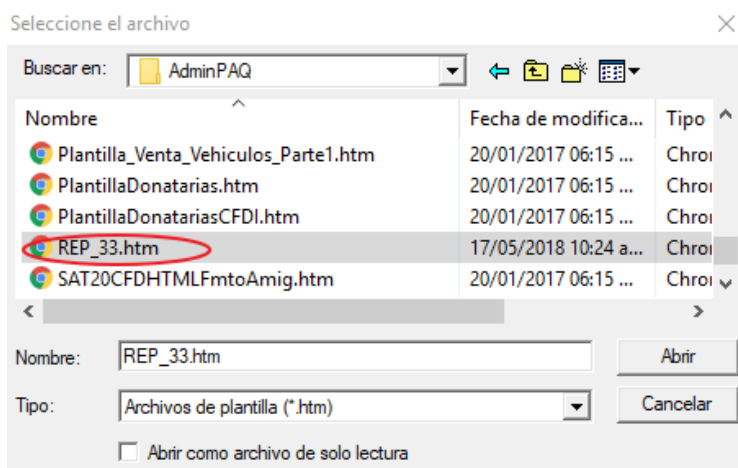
Seleccione el archivo

Buscar en: AdminPAQ

| Nombre | Fecha de modifica... | Tipo |
|---|---|---|
| Plantilla_Venta_Vehiculos_Parte1.htm | 20/01/2017 06:15 ... | Chroı |
| PlantillaDonatarias.htm | 20/01/2017 06:15 ... | Chroı |
| PlantillaDonatariasCFDI.htm | 20/01/2017 06:15 ... | Chroı |
| REP_33.htm | 17/05/2018 10:24 a... | Chroı |
| SAT20CFDHTMLFmtoAmig.htm | 20/01/2017 06:15 ... | Chroı |

Nombre: REP_33.htm

Abrir

Tipo: Archivos de plantilla (*.htm)

Cancelar

Abrir como archivo de solo lectura